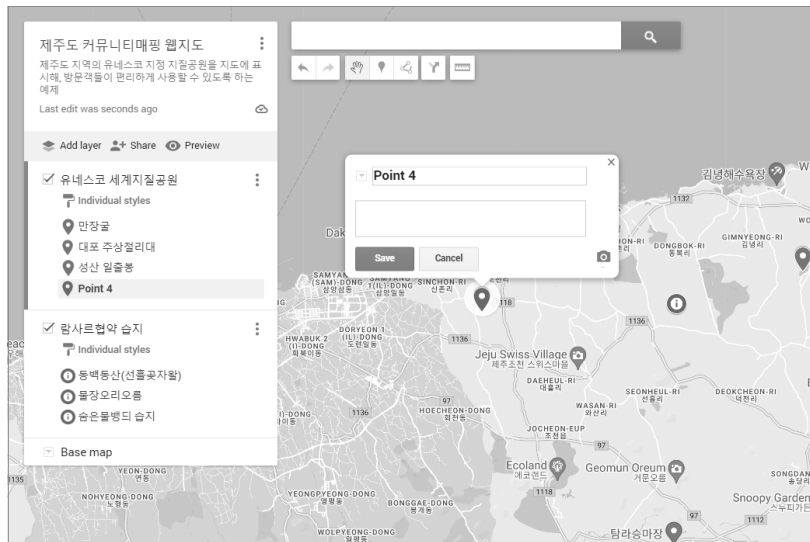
제주도 커뮤니티매핑 웹지도

제주도 지역의 유네스코 지정 지질공원을 지도에 표시해, 방문객들이 편리하게 사용할 수 있도록 하는 예제

Last edit was seconds ago

Add layer  Share  Preview

☑ 유네스코 세계지질공원

Individual styles

만장굴

대포 주상절리대

성산 일출봉

Point 4

☑ 람사르협약 습지

Individual styles

동백동산(선흘곶자왈)

물장오리오름

숨은물뱅듸 습지

Base map

Point 4

Save  Cancel

김녕해수욕장

GIMNYEONG-RI 김녕리

DONGBOK-RI 동복리

SAMYANG (SAM)-DONG 삼양동

SAMYANG 1(IL)-DONG 삼양일동

SINCHON-RI 신촌리

1132

1136

1118

HWABUK 2 (I)-DONG 화북이동

DORYEON 1 (IL)-DONG 도련일동

Jeju Swiss Village 제주조천 스위스마을

DAEHEUL-RI 대흘리

SEONHEUL-RI 선흘리

DEOKCHEON-RI 덕천리

WASAN-RI 와산리

HOECHEON-DONG 회천동

JOCHEON-EUP 조천읍

97

Ecoland 에코랜드

Geomun Oreum 거문오름

YEON-DONG 연동

NOHYEONG-DONG 노형동

YEONGPYEONG-DONG 영평동

BONGGAE-DONG 봉개동

WOLPYEONG-DONG 월평동

Snoopy Garden 스누피가든

SONGDANG 송당리

1112

1135

탐라승마장